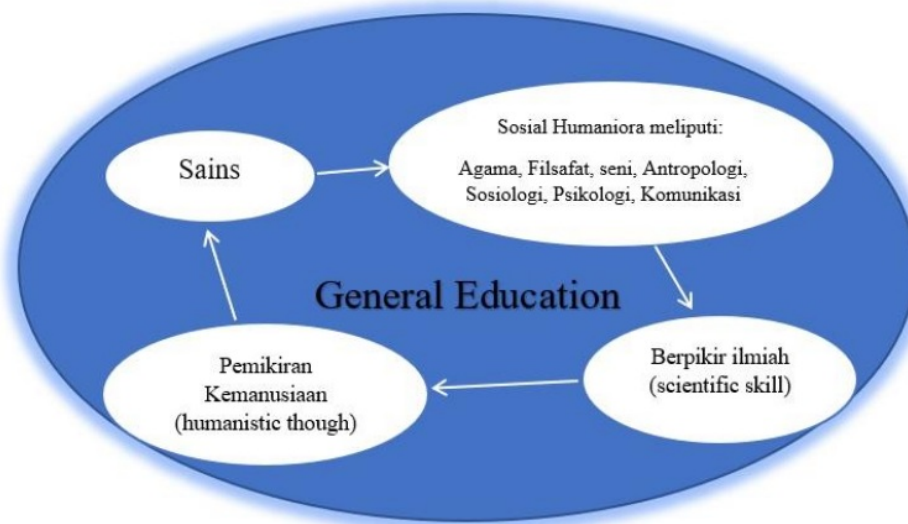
Sains

Sosial Humaniora meliputi:

Agama, Filsafat, seni, Antropologi, Sosiologi, Psikologi, Komunikasi

General Education

Berpikir ilmiah (scientific skill)

Pemikiran Kemanusiaan (humanistic though)